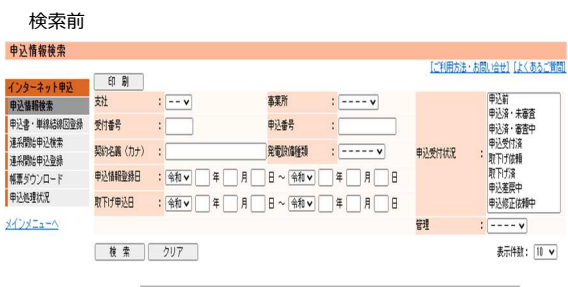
検索前

申込情報検索

[ご利用方法・お問い合せ] [よくあるご質問]

インターネット申込
申込情報検索
申込書・単線結線図登録
連系開始申込検索
連系開始申込登録
帳票ダウンロード
申込処理状況

メインメニューへ

印刷

| | | | | | |
|---|---|---|---|---|---|
| 支社 | : ---- | 事業所 | : ---- | 申込受付状況 | : 申込前 申込済・未審査 申込済・審査中 申込受付済 取下げ依頼 取下げ済 申込差戻中 申込修正依頼中 |
| 受付番号 | : | 申込番号 | : | | |
| 契約名義（カナ） | : | 発電設備種類 | : ------ | | |
| 申込情報登録日 | : 令和 年 月 日 ～ 令和 年 月 日 | | | | |
| 取下げ申込日 | : 令和 年 月 日 ～ 令和 年 月 日 | | | | |
| | | | | 管理 | : ---- |

検索　クリア

表示件数： 10